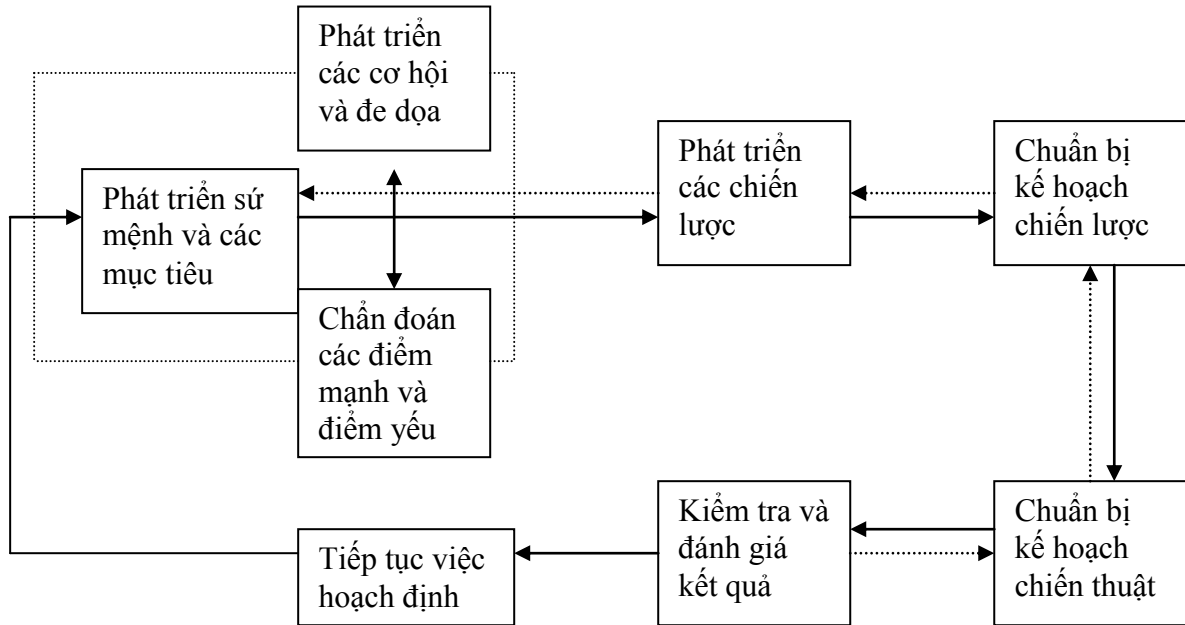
Phát triển các cơ hội và đe dọa

Phát triển sứ mệnh và các mục tiêu

Chẩn đoán các điểm mạnh và điểm yếu

Phát triển các chiến lược

Chuẩn bị kế hoạch chiến lược

Chuẩn bị kế hoạch chiến thuật

Kiểm tra và đánh giá kết quả

Tiếp tục việc hoạch định